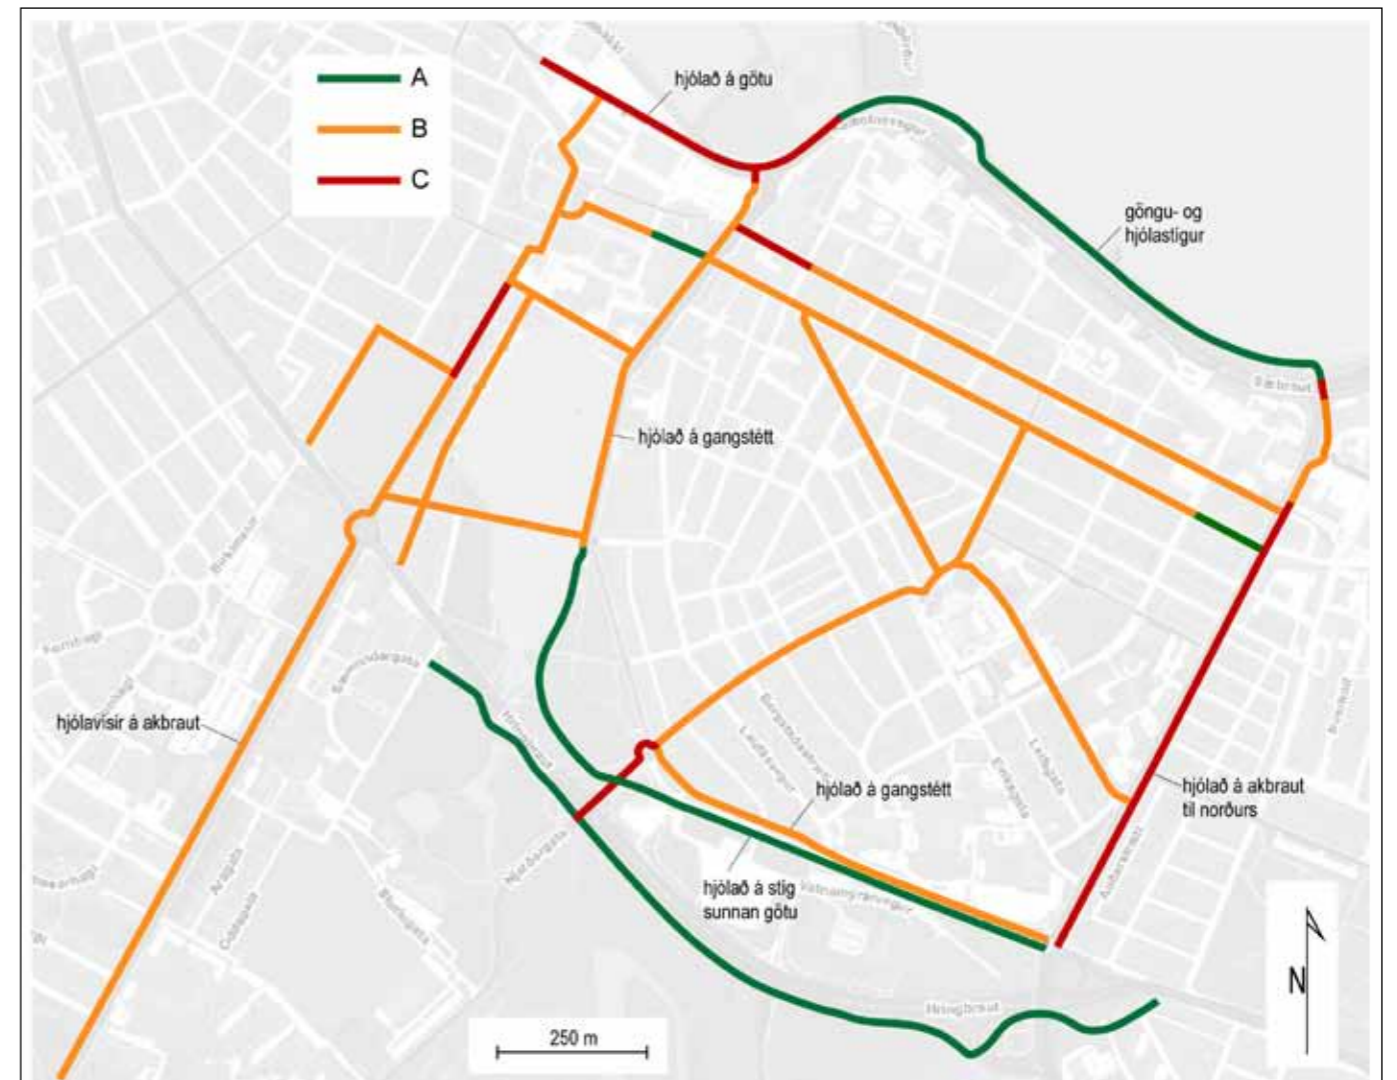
A
B
C

hjólað á götu

göngu- og hjólastígur

hjólað á gangstétt

hjólavísir á akbraut

hjólað á gangstétt

hjólað á akbraut til norðurs

hjólað á stíg sunnan götu

Sæbraut

Hringbraut

Snorrabraut

Sæmundargata

Njarðargata

Eiríksgata

Barónsstígur

Laufásvegur

Bjarkargata

Aragata

Oddagata

Birkimelur

Hofsvallagata

Hringbraut

250 m

N